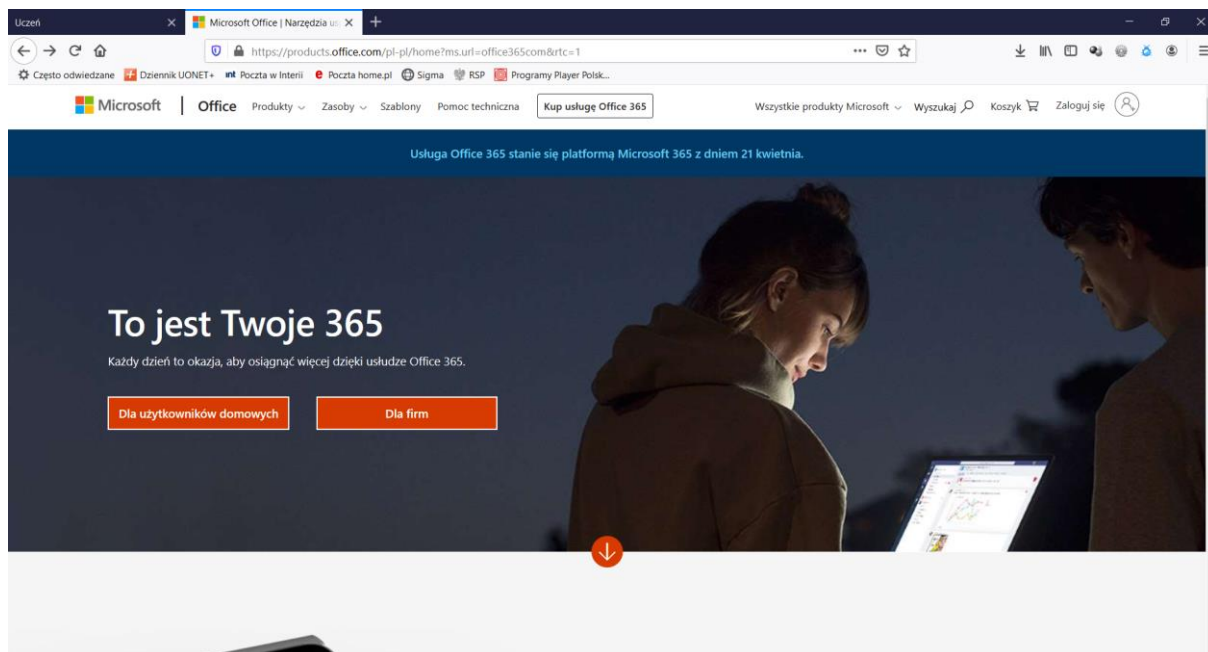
Uczeń

Microsoft Office | Narzędzia u

https://products.office.com/pl-pl/home?ms.url=office365com&rtc=1

Często odwiedzane  Dziennik UONET+  Poczta w Interii  Poczta home.pl  Sigma  RSP  Programy Player Polsk...

Microsoft | Office  Produkty  Zasoby  Szablony  Pomoc techniczna  Kup usługę Office 365  Wszystkie produkty Microsoft  Wyszukaj  Koszyk  Zaloguj się

Usługa Office 365 stanie się platformą Microsoft 365 z dniem 21 kwietnia.

To jest Twoje 365

Każdy dzień to okazja, aby osiągnąć więcej dzięki usłudze Office 365.

Dla użytkowników domowych

Dla firm